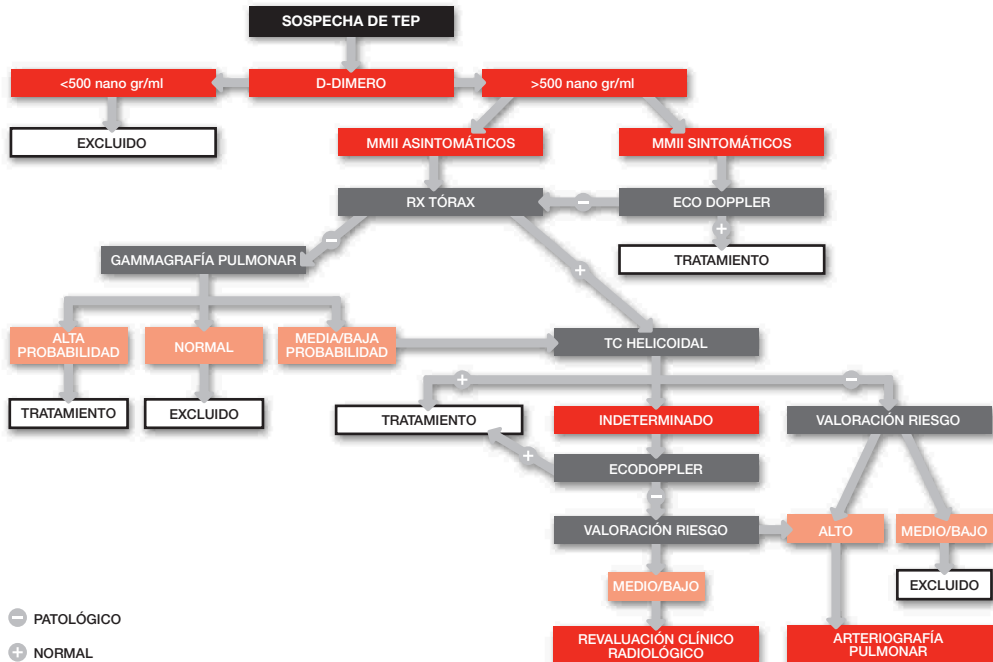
SOSPECHA DE TEP

<500 nano gr/ml
D-DIMERO
>500 nano gr/ml

EXCLUIDO

MMII ASINTOMÁTICOS
MMII SINTOMÁTICOS

RX TÓRAX
−
ECO DOPPLER
+
TRATAMIENTO

−
GAMMAGRAFÍA PULMONAR
+

ALTA PROBABILIDAD
NORMAL
MEDIA/BAJA PROBABILIDAD
TC HELICOIDAL

TRATAMIENTO
EXCLUIDO

+
−
TRATAMIENTO
INDETERMINADO
VALORACIÓN RIESGO

+
ECODOPPLER
−
VALORACIÓN RIESGO
ALTO
MEDIO/BAJO

MEDIO/BAJO
EXCLUIDO

REVALUACIÓN CLÍNICO RADIOLÓGICO
ARTERIOGRAFÍA PULMONAR

− PATOLÓGICO
+ NORMAL